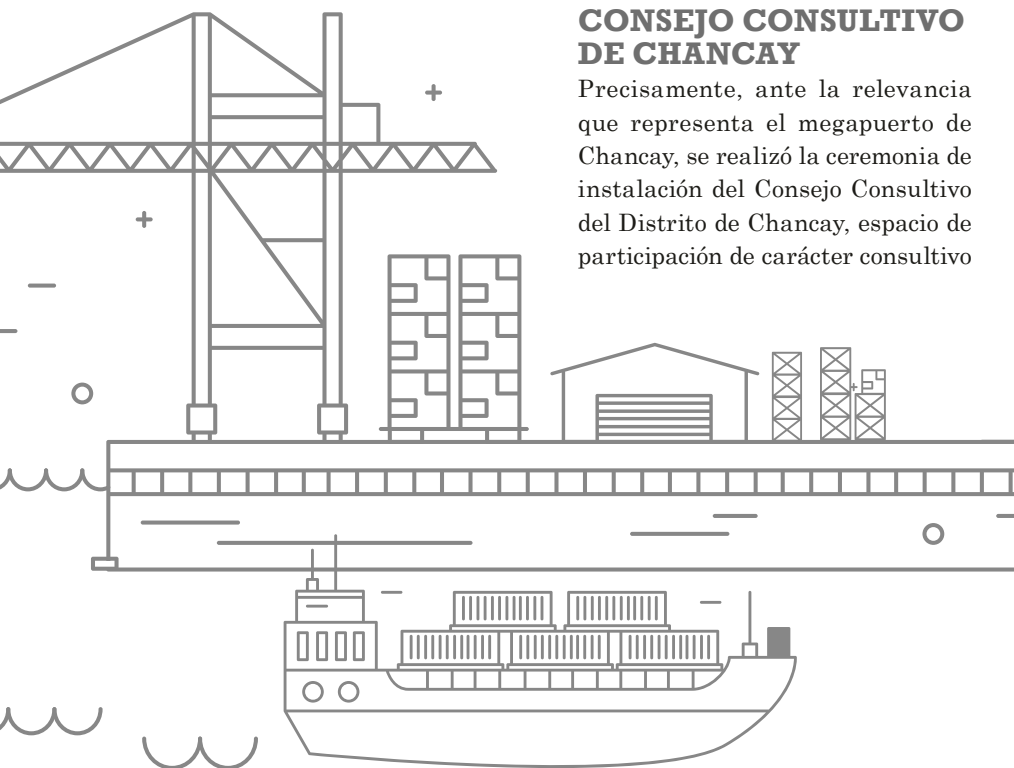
CONSEJO CONSULTIVO DE CHANCAY

Precisamente, ante la relevancia que representa el megapuerto de Chancay, se realizó la ceremonia de instalación del Consejo Consultivo del Distrito de Chancay, espacio de participación de carácter consultivo